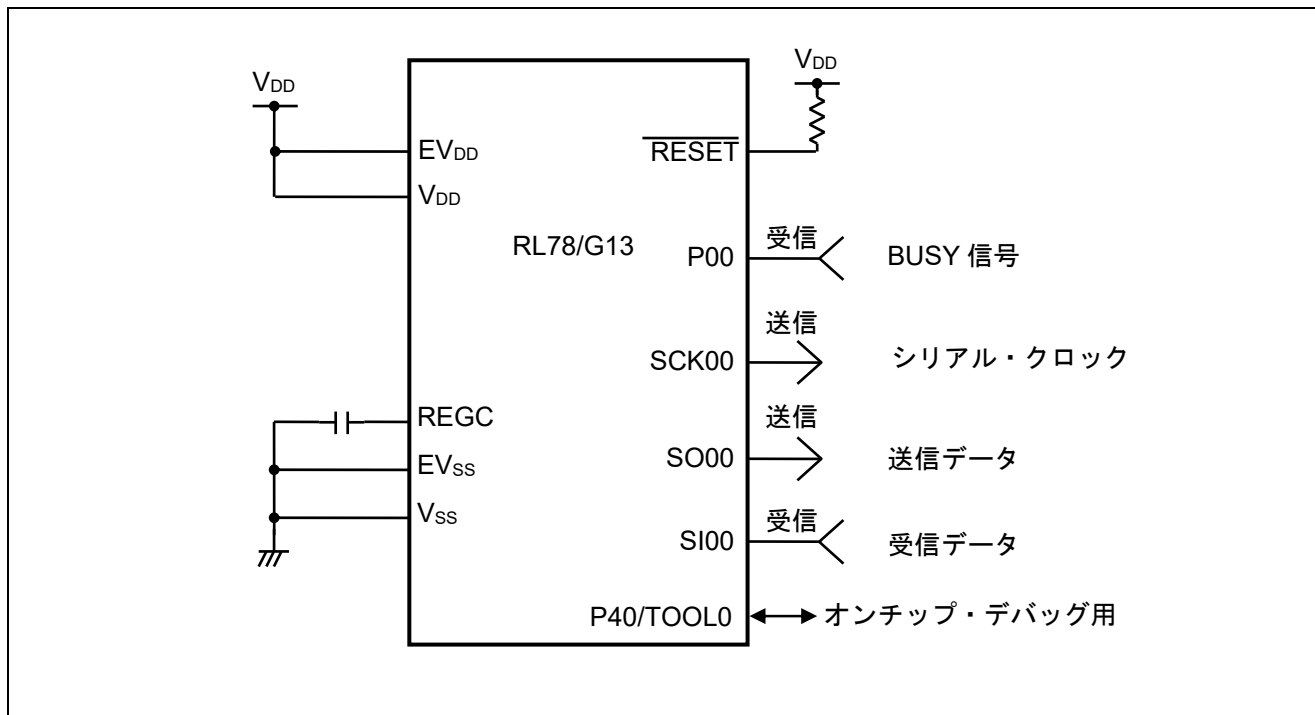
$V_{DD}$

$EV_{DD}$

$V_{DD}$

RL78/G13

REGC

$EV_{SS}$

$V_{SS}$

$V_{DD}$

$\overline{RESET}$

P00

受信

BUSY 信号

SCK00

送信

シリアル・クロック

SO00

送信

送信データ

SI00

受信

受信データ

P40/TOOL0

オンチップ・デバッグ用